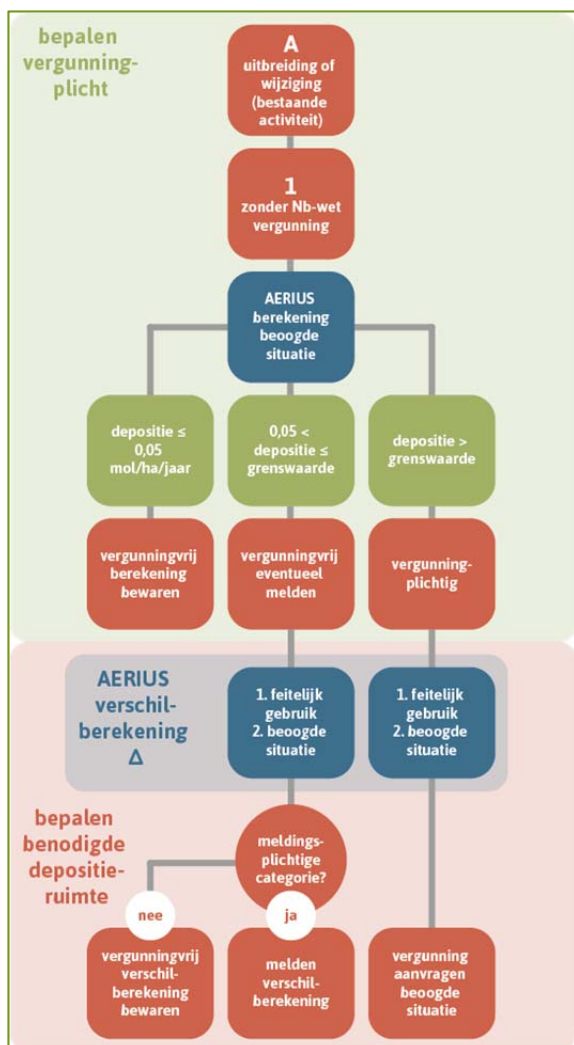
bepalen vergunningplicht

A
uitbreiding of wijziging (bestaande activiteit)

1
zonder Nb-wet vergunning

AERIUS berekening beoogde situatie

depositie ≤ 0,05 mol/ha/jaar

0,05 < depositie ≤ grenswaarde

depositie > grenswaarde

vergunningvrij berekening bewaren

vergunningvrij eventueel melden

vergunningplichtig

AERIUS verschilberekening Δ

1. feitelijk gebruik
2. beoogde situatie

1. feitelijk gebruik
2. beoogde situatie

bepalen benodigde depositieruimte

meldingsplichtige categorie?

nee

ja

vergunningvrij verschilberekening bewaren

melden verschilberekening

vergunning aanvragen beoogde situatie